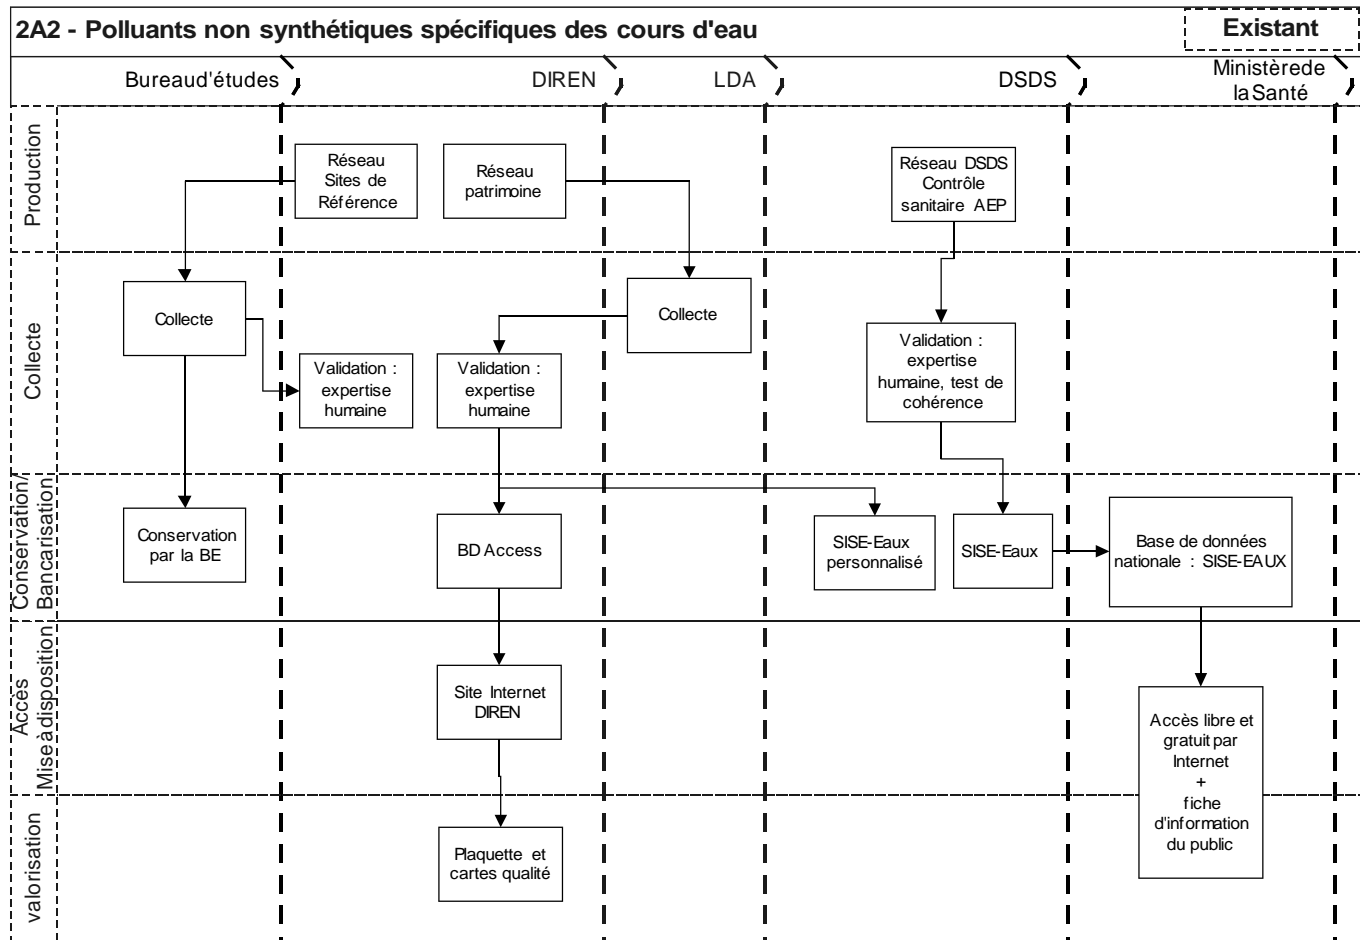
2A2 - Polluants non synthétiques spécifiques des cours d'eau

Existant

Bureaud'études

DIREN

LDA

DSDS

Ministèrede laSanté

Production

Réseau Sites de Référence

Réseau patrimoine

Réseau DSDS Contrôle sanitaire AEP

Collecte

Collecte

Collecte

Validation : expertise humaine

Validation : expertise humaine

Validation : expertise humaine, test de cohérence

Conservation/ Bancarisation

Conservation par la BE

BD Access

SISE-Eaux personnalisé

SISE-Eaux

Base de données nationale : SISE-EAUX

Accès Mise à disposition

Site Internet DIREN

Accès libre et gratuit par Internet + fiche d'information du public

valorisation

Plaquette et cartes qualité